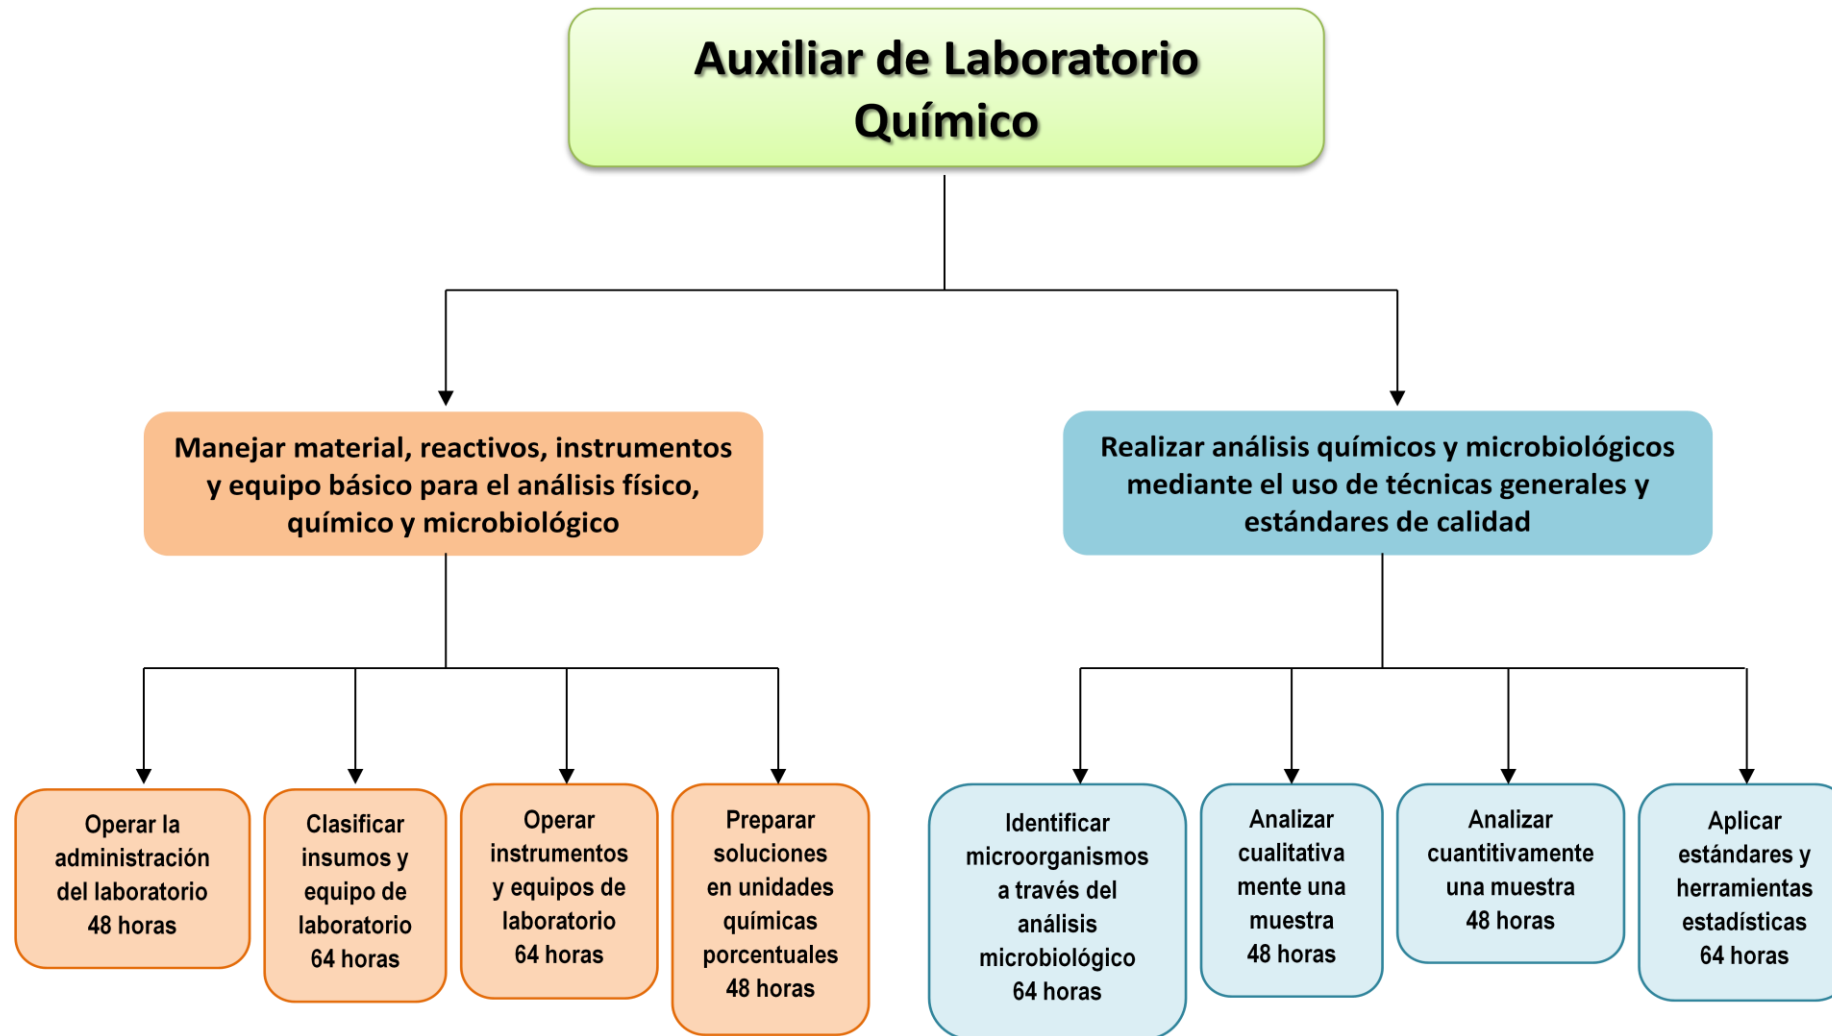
Auxiliar de Laboratorio Químico

Manejar material, reactivos, instrumentos y equipo básico para el análisis físico, químico y microbiológico

Realizar análisis químicos y microbiológicos mediante el uso de técnicas generales y estándares de calidad

Operar la administración del laboratorio
48 horas

Clasificar insumos y equipo de laboratorio
64 horas

Operar instrumentos y equipos de laboratorio
64 horas

Preparar soluciones en unidades químicas porcentuales
48 horas

Identificar microorganismos a través del análisis microbiológico
64 horas

Analizar cualitativa mente una muestra
48 horas

Analizar cuantitivamente una muestra
48 horas

Aplicar estándares y herramientas estadísticas
64 horas